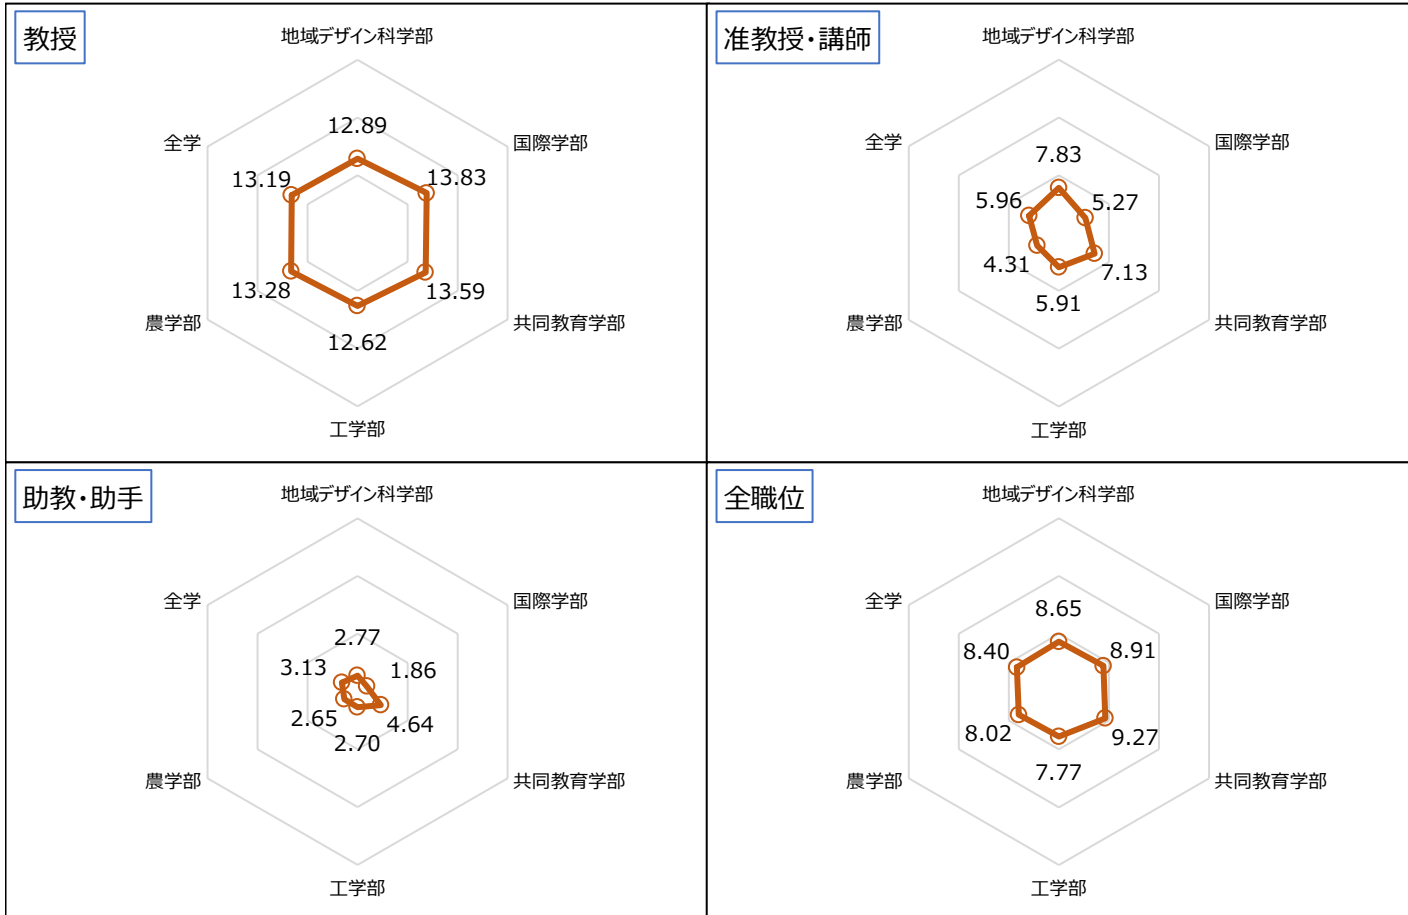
教授

地域デザイン科学部
国際学部
共同教育学部
工学部
農学部
全学

12.89
13.83
13.59
12.62
13.28
13.19

准教授・講師

地域デザイン科学部
国際学部
共同教育学部
工学部
農学部
全学

7.83
5.27
7.13
5.91
4.31
5.96

助教・助手

地域デザイン科学部
国際学部
共同教育学部
工学部
農学部
全学

2.77
1.86
4.64
2.70
2.65
3.13

全職位

地域デザイン科学部
国際学部
共同教育学部
工学部
農学部
全学

8.65
8.91
9.27
7.77
8.02
8.40